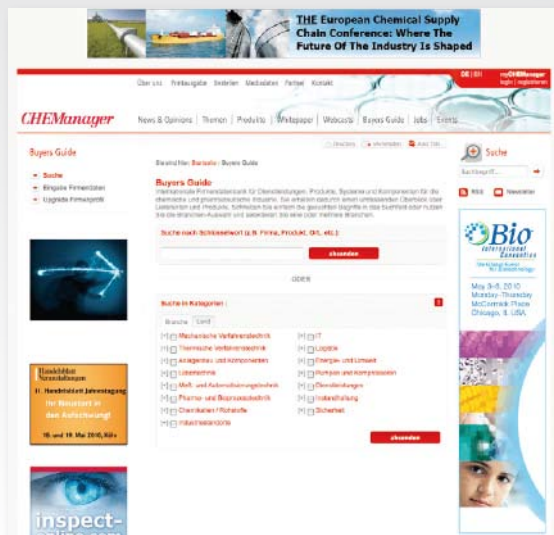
THE European Chemical Supply Chain Conference: Where The Future Of The Industry Is Shaped

Über uns | Printausgabe | Bestellen | Mediadaten | Partner | Kontakt

DE | EN

myCHEManager
login | registrieren

CHEManager

News & Opinions | Themen | Produkte | Whitepaper | Webcasts | Buyers Guide | Jobs | Events

Suche

Buyers Guide

Suche
Eingabe Firmendaten
Upgrade Firmenprofil

Bereich hier: Startseite › Buyers Guide

Buyers Guide

Internationale Firmendatenbank für Dienstleistungen, Produkte, Systeme und Komponenten für die chemische und pharmazeutische Industrie. Sie erhalten dadurch einen umfassenden Überblick über Lieferanten und Produkte. Schreiben Sie einfach die gesuchten Begriffe in das Suchfeld oder nutzen Sie die Branchen-Auswahl und selektieren Sie eine oder mehrere Branchen.

Suche nach Schlüsselwort (z.B. Firma, Produkt, Ort, etc.)

absenden

ODER

Suche in Kategorien :

Branche | Land

Mechanische Verfahrenstechnik
Thermische Verfahrenstechnik
Anlagenbau und Komponenten
Laborchemie
Meß- und Automatisierungstechnik
Pharma- und Bioprozesstechnik
Chemikalien / Rohstoffe
Industriestandorte

IT
Logistik
Energie und Umwelt
Pumpen und Kompressoren
Dienstleistungen
Instandhaltung
Sicherheit

absenden

RSS | Newsletter

Bio International Convention
May 3–6, 2010
Monday–Thursday
McCormick Place
Chicago, IL USA

Handelsblatt Veranstaltungen
11. Handelsblatt Jahrestagung
Ihr Neustart in den Aufschwung!
18. und 19. Mai 2010, Köln

inspect-online.com